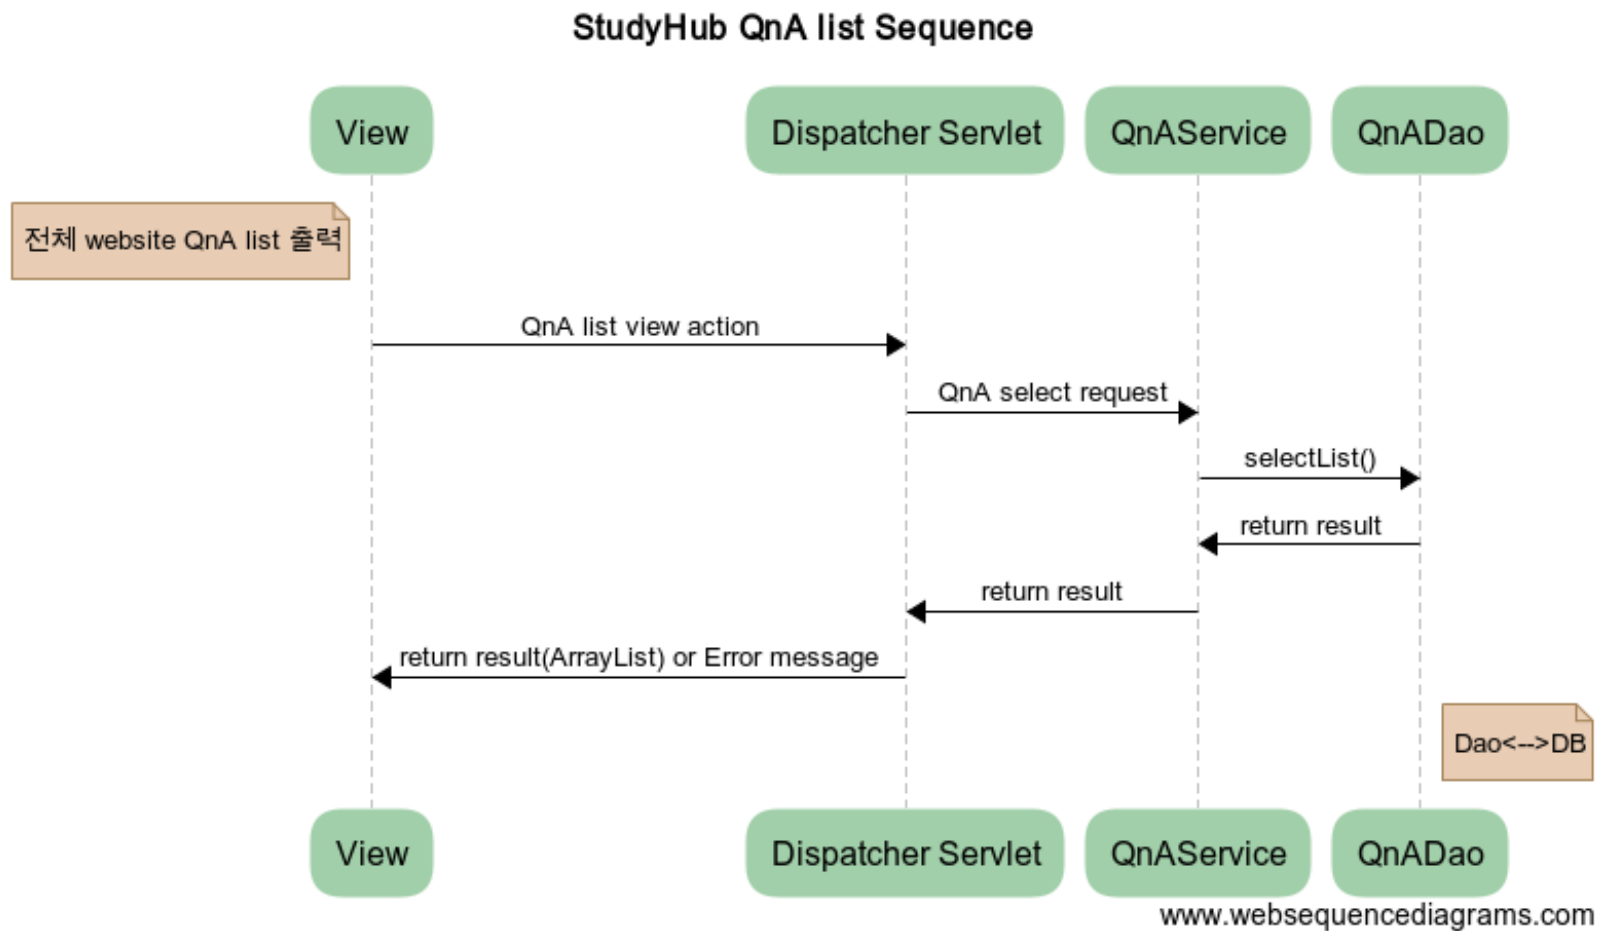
StudyHub QnA list Sequence

View

Dispatcher Servlet

QnAService

QnADao

전체 website QnA list 출력

QnA list view action

QnA select request

selectList()

return result

return result

return result(ArrayList) or Error message

Dao<-->DB

View

Dispatcher Servlet

QnAService

QnADao

www.websequencediagrams.com